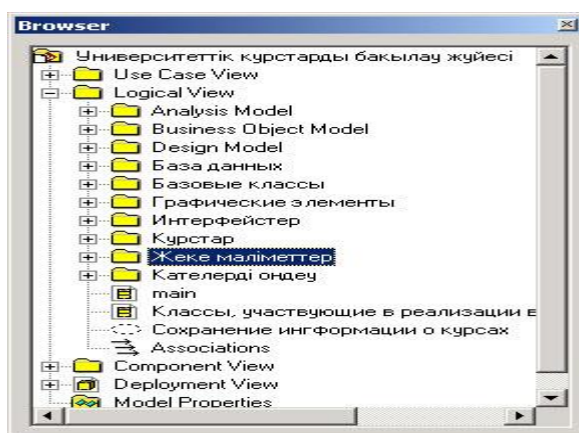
Browser

Университеттік курстарды бакылау жүйесі
Use Case View
Logical View
Analysis Model
Business Object Model
Design Model
База данных
Базовые классы
Графические элементы
Интерфейстер
Курстар
Жеке мәліметтер
Кателерді ондеу
main
Классы, участвующие в реализации в
Сохранение ингформации о курсах
Associations
Component View
Deployment View
Model Properties